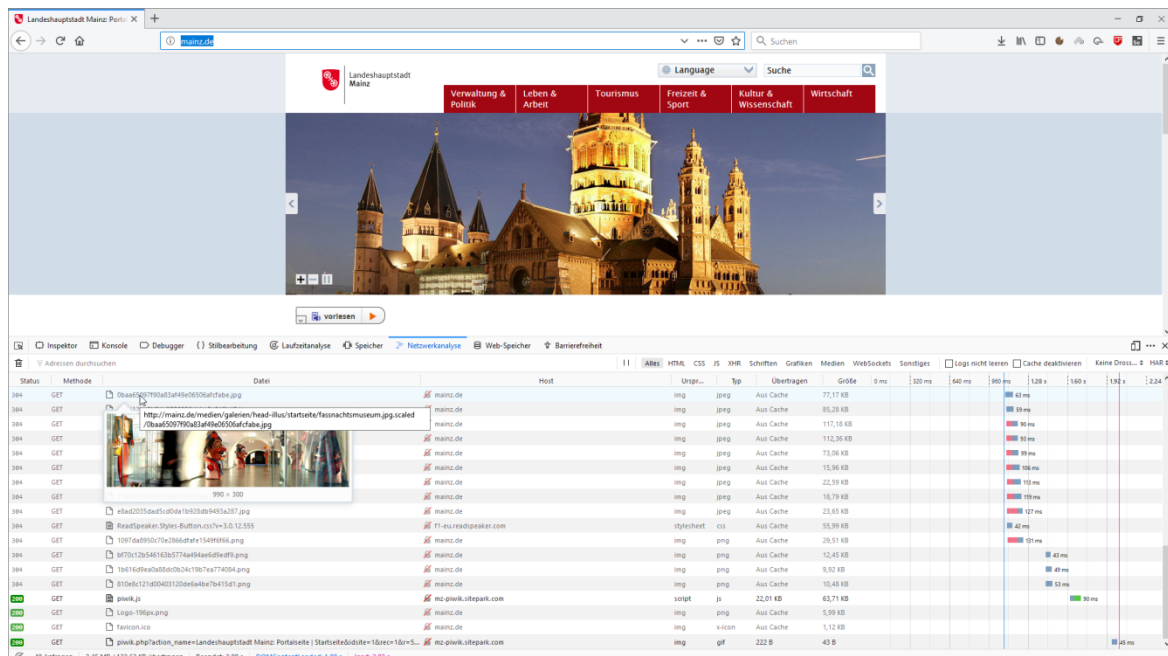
Landeshauptstadt Mainz: Portal ×
+

mainz.de
Suchen

Landeshauptstadt Mainz

Language
Suche

Verwaltung & Politik
Leben & Arbeit
Tourismus
Freizeit & Sport
Kultur & Wissenschaft
Wirtschaft

vorlesen

Inspektor Konsole Debugger Stilbearbeitung Laufzeitanalyse Speicher Netzwerkanalyse Web-Speicher Barrierefreiheit

Adressen durchsuchen

Alles HTML CSS JS XHR Schriften Grafiken Medien WebSockets Sonstiges
Logs nicht leeren
Cache deaktivieren
Keine Drossl...
HAR

| Status | Methode | Datei | Host | Urspr... | Typ | Übertragen | Größe |
|---|---|---|---|---|---|---|---|
| 304 | GET | 0baa65097f90a83af49e06506afcfabe.jpg | mainz.de | img | jpeg | Aus Cache | 77,17 KB |
| 304 | GET | | mainz.de | img | jpeg | Aus Cache | 85,28 KB |
| 304 | GET | | mainz.de | img | jpeg | Aus Cache | 117,18 KB |
| 304 | GET | | mainz.de | img | jpeg | Aus Cache | 112,36 KB |
| 304 | GET | | mainz.de | img | jpeg | Aus Cache | 73,06 KB |
| 304 | GET | | mainz.de | img | jpeg | Aus Cache | 15,96 KB |
| 304 | GET | | mainz.de | img | jpeg | Aus Cache | 22,59 KB |
| 304 | GET | | mainz.de | img | jpeg | Aus Cache | 18,79 KB |
| 304 | GET | e8ad2035dad5cd0da1b928db9493a287.jpg | mainz.de | img | jpeg | Aus Cache | 23,65 KB |
| 304 | GET | ReadSpeaker.Styles-Button.css?v=3.0.12.555 | f1-eu.readspeaker.com | stylesheet | css | Aus Cache | 55,99 KB |
| 304 | GET | 1097da8950c70e2866dfafe1549f6f66.png | mainz.de | img | png | Aus Cache | 29,51 KB |
| 304 | GET | bf70c12b546163b5774a494ae6d9edf9.png | mainz.de | img | png | Aus Cache | 12,45 KB |
| 304 | GET | 1b616d9ea0a88dc0b24c19b7ea774084.png | mainz.de | img | png | Aus Cache | 9,92 KB |
| 304 | GET | 810e8c121d00403120de6a4be7b415d1.png | mainz.de | img | png | Aus Cache | 10,48 KB |
| 200 | GET | piwik.js | mz-piwik.sitepark.com | script | js | 22,01 KB | 63,71 KB |
| 304 | GET | Logo-196px.png | mainz.de | img | png | Aus Cache | 5,99 KB |
| 304 | GET | favicon.ico | mainz.de | img | x-icon | Aus Cache | 1,12 KB |
| 200 | GET | piwik.php?action_name=Landeshauptstadt Mainz: Portalseite \| Startseite&idsite=1&rec=1&r=5... | mz-piwik.sitepark.com | img | gif | 222 B | 43 B |

http://mainz.de/medien/galerien/head-illus/startseite/fassnachtsmuseum.jpg.scaled/0baa65097f90a83af49e06506afcfabe.jpg
990 × 300

0 ms 320 ms 640 ms 960 ms 1.28 s 1.60 s 1.92 s 2.24
63 ms 59 ms 90 ms 93 ms 99 ms 106 ms 113 ms 119 ms 127 ms 42 ms 131 ms 43 ms 49 ms 53 ms 90 ms 45 ms